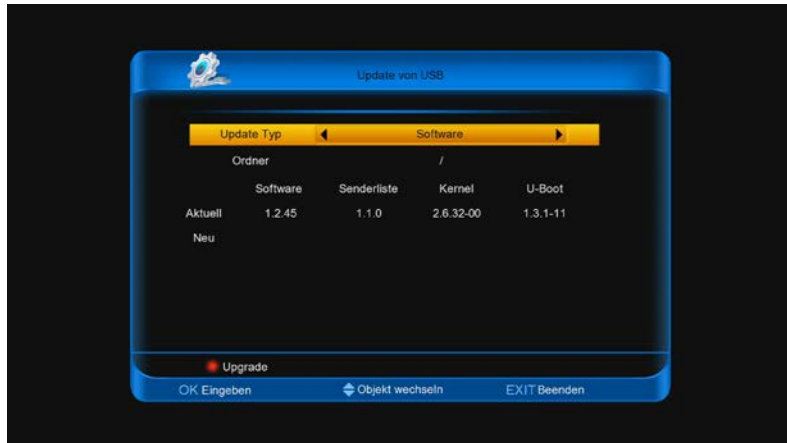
Update von USB

Update Typ | Software
Ordner | /

|  | Software | Senderliste | Kernel | U-Boot |
|---|---|---|---|---|
| Aktuell | 1.2.45 | 1.1.0 | 2.6.32-00 | 1.3.1-11 |
| Neu |  |  |  |  |

Upgrade

OK Eingeben    Objekt wechseln    EXIT Beenden